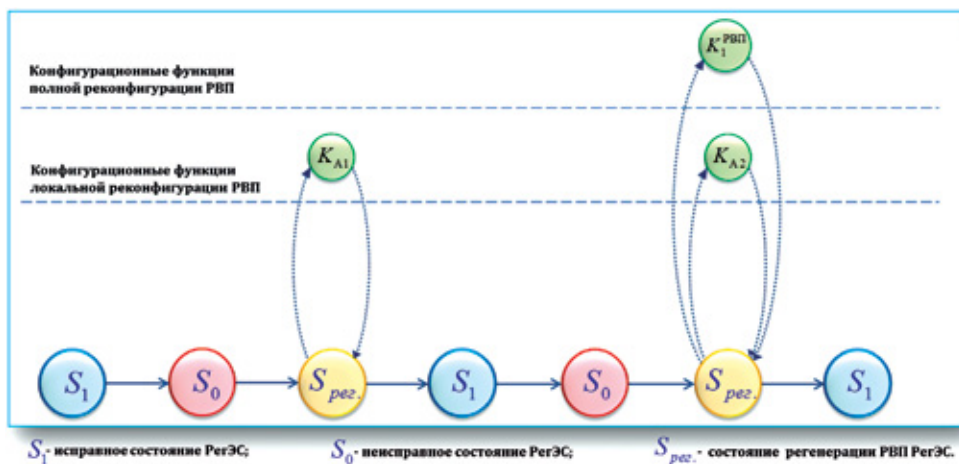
$K_1^{РВП}$

Конфигурационные функции полной реконфигурации РВП

$K_{A1}$

$K_{A2}$

Конфигурационные функции локальной реконфигурации РВП

$S_1$ $S_0$ $S_{рег.}$ $S_1$ $S_0$ $S_{рег.}$ $S_1$

$S_1$- исправное состояние РегЭС; $S_0$- неисправное состояние РегЭС; $S_{рег.}$- состояние регенерации РВП РегЭС.